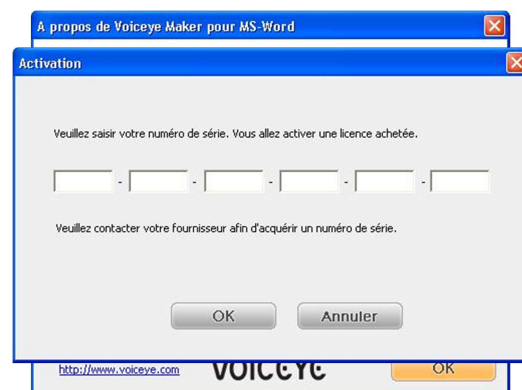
A propos de Voiceye Maker pour MS-Word

Activation

Veuillez saisir votre numéro de série. Vous allez activer une licence achetée.

- - - - -

Veuillez contacter votre fournisseur afin d'acquérir un numéro de série.

OK

Annuler

http://www.voiceye.com

VOICEYE

OK